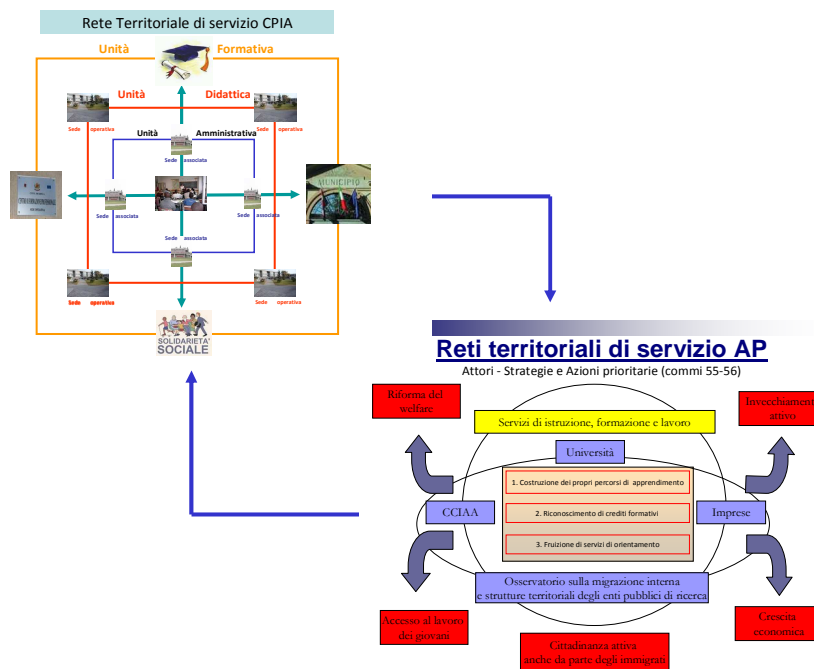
Rete Territoriale di servizio CPIA

Unità Formativa

Unità Didattica

Sede operativa

Sede operativa

Unità Amministrativa

Sede associata

Sede associata

Sede associata

Sede associata

MUNICIPIO

Sede operativa

Sede operativa

SOLIDARIETA' SOCIALE

Reti territoriali di servizio AP

Attori - Strategie e Azioni prioritarie (commi 55-56)

Riforma del welfare

Servizi di istruzione, formazione e lavoro

Invecchiamento attivo

Università

1. Costruzione dei propri percorsi di apprendimento

CCIAA

2. Riconoscimento di crediti formativi

Imprese

3. Fruizione di servizi di orientamento

Osservatorio sulla migrazione interna e strutture territoriali degli enti pubblici di ricerca

Accesso al lavoro dei giovani

Cittadinanza attiva anche da parte degli immigrati

Crescita economica